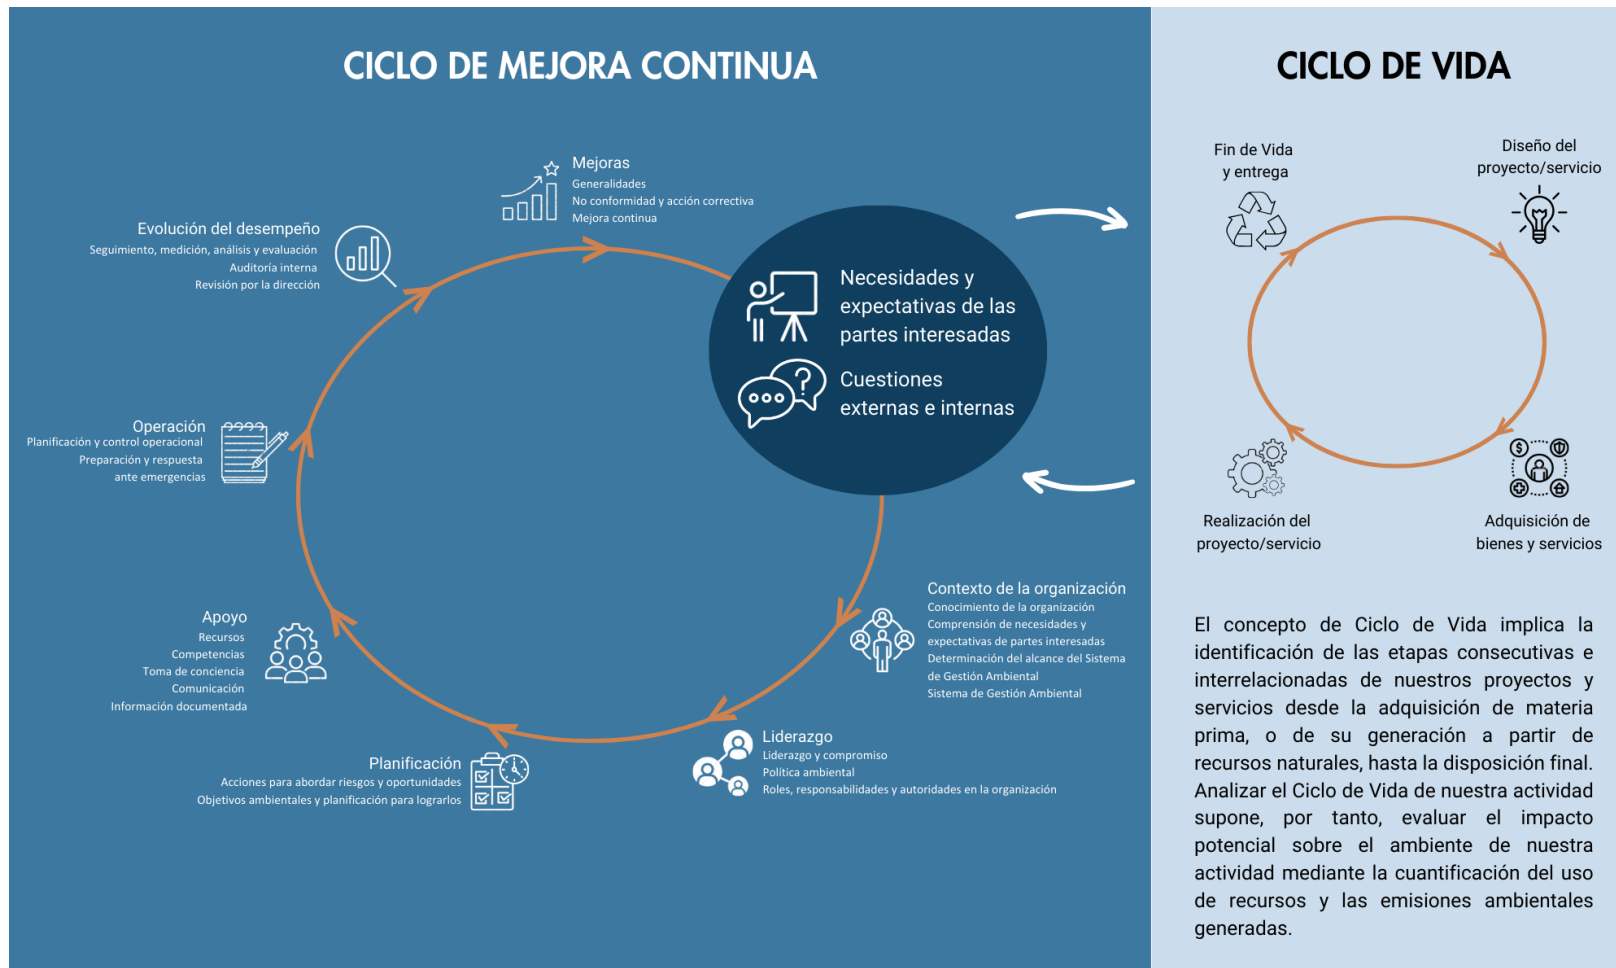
CICLO DE MEJORA CONTINUA

Mejoras
Generalidades
No conformidad y acción correctiva
Mejora continua

Evolución del desempeño
Seguimiento, medición, análisis y evaluación
Auditoría interna
Revisión por la dirección

Necesidades y expectativas de las partes interesadas

Cuestiones externas e internas

Operación
Planificación y control operacional
Preparación y respuesta ante emergencias

Contexto de la organización
Conocimiento de la organización
Comprensión de necesidades y expectativas de partes interesadas
Determinación del alcance del Sistema de Gestión Ambiental
Sistema de Gestión Ambiental

Apoyo
Recursos
Competencias
Toma de conciencia
Comunicación
Información documentada

Liderazgo
Liderazgo y compromiso
Política ambiental
Roles, responsabilidades y autoridades en la organización

Planificación
Acciones para abordar riesgos y oportunidades
Objetivos ambientales y planificación para lograrlos

CICLO DE VIDA

Fin de Vida y entrega

Diseño del proyecto/servicio

Realización del proyecto/servicio

Adquisición de bienes y servicios

El concepto de Ciclo de Vida implica la identificación de las etapas consecutivas e interrelacionadas de nuestros proyectos y servicios desde la adquisición de materia prima, o de su generación a partir de recursos naturales, hasta la disposición final. Analizar el Ciclo de Vida de nuestra actividad supone, por tanto, evaluar el impacto potencial sobre el ambiente de nuestra actividad mediante la cuantificación del uso de recursos y las emisiones ambientales generadas.